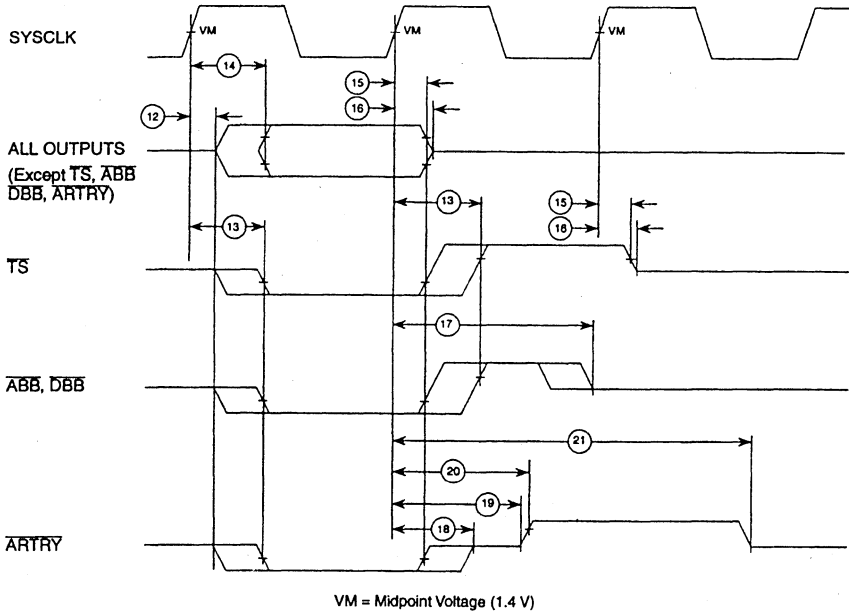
SYSCLK

VM

VM

VM

14

15

16

12

ALL OUTPUTS (Except $\overline{TS}$, $\overline{ABB}$ $\overline{DBB}$, $\overline{ARTRY}$)

13

13

15

16

$\overline{TS}$

17

$\overline{ABB}$, $\overline{DBB}$

21

20

19

18

$\overline{ARTRY}$

VM = Midpoint Voltage (1.4 V)